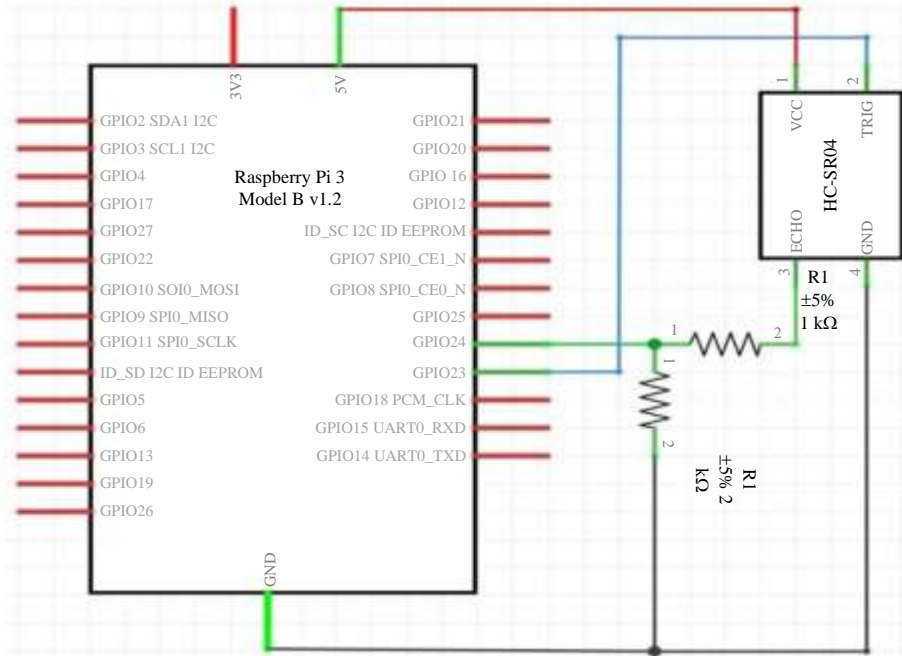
3V3
5V

GPIO2 SDA1 I2C
GPIO3 SCL1 I2C
GPIO4
GPIO17
GPIO27
GPIO22
GPIO10 SOI0_MOSI
GPIO9 SPI0_MISO
GPIO11 SPI0_SCLK
ID_SD I2C ID EEPROM
GPIO5
GPIO6
GPIO13
GPIO19
GPIO26

Raspberry Pi 3
Model B v1.2

GPIO21
GPIO20
GPIO 16
GPIO12
ID_SC I2C ID EEPROM
GPIO7 SPI0_CE1_N
GPIO8 SPI0_CE0_N
GPIO25
GPIO24
GPIO23
GPIO18 PCM_CLK
GPIO15 UART0_RXD
GPIO14 UART0_TXD

GND

1
2
VCC
TRIG
HC-SR04
ECHO
GND
3
4

R1
±5%
1 kΩ

1
2

1
2

R1
±5% 2
kΩ